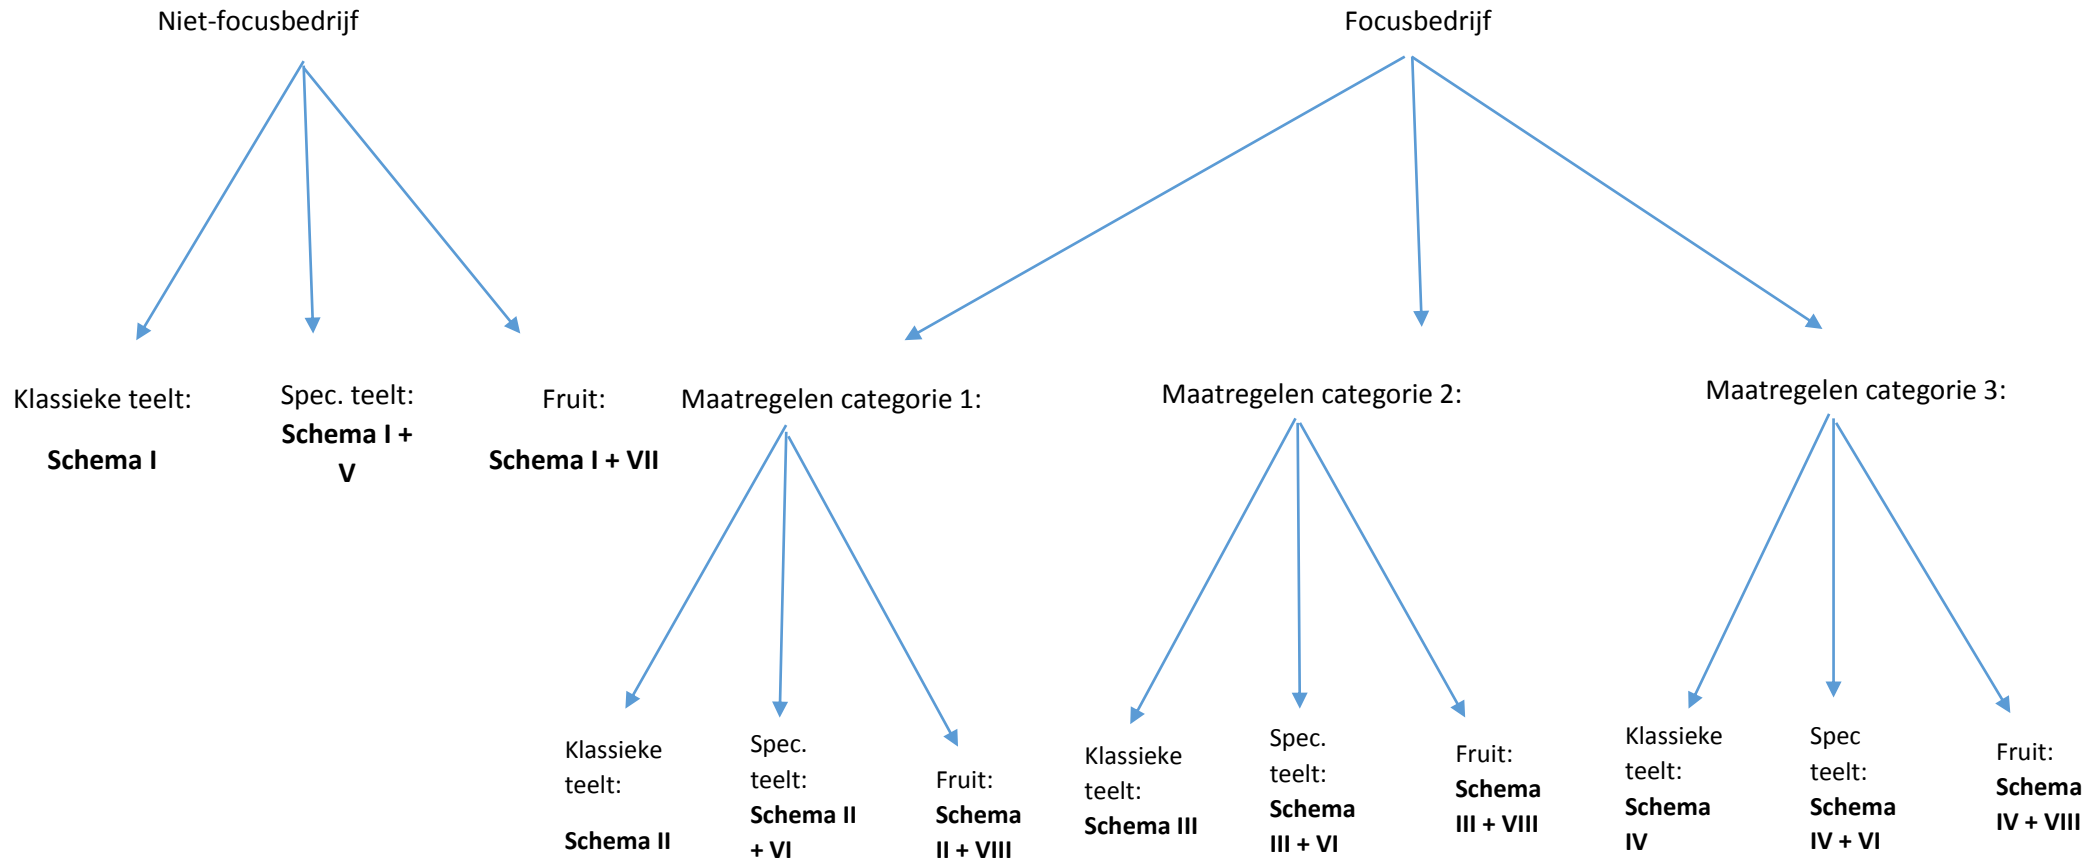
Niet-focusbedrijf

Focusbedrijf

Klassieke teelt:

**Schema I**

Spec. teelt:
**Schema I + V**

Fruit:

**Schema I + VII**

Maatregelen categorie 1:

Maatregelen categorie 2:

Maatregelen categorie 3:

Klassieke teelt:

**Schema II**

Spec. teelt:
**Schema II + VI**

Fruit:
**Schema II + VIII**

Klassieke teelt:
**Schema III**

Spec. teelt:
**Schema III + VI**

Fruit:
**Schema III + VIII**

Klassieke teelt:
**Schema IV**

Spec teelt:
**Schema IV + VI**

Fruit:
**Schema IV + VIII**